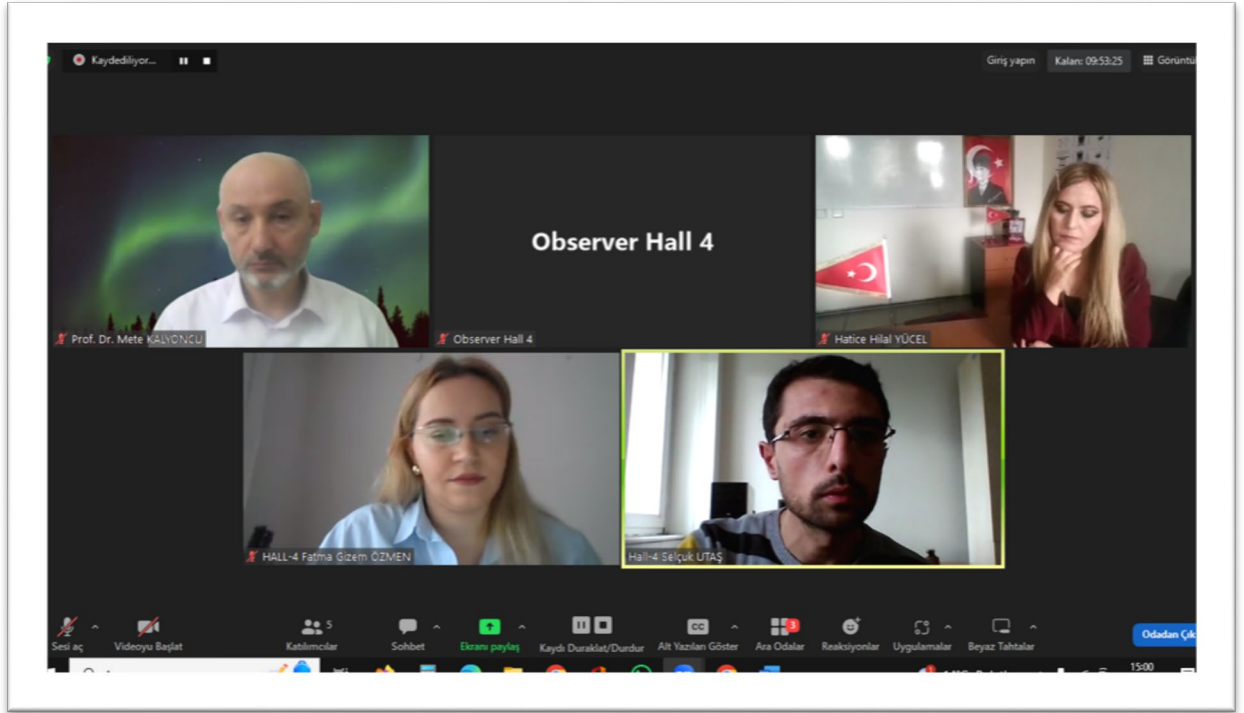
Kaydediliyor...

Giriş yapın
Kalan: 09:53:25
Görüntü

Observer Hall 4

Prof. Dr. Mete KALYONCU
Observer Hall 4
Hatice Hilal YÜCEL
HALL-4 Fatma Gizem ÖZMEN
Hall-4 Selçuk UTAŞ

Sesi aç
Videoyu Başlat
5
Katılımcılar
Sohbet
Ekranı paylaş
Kaydı Duraklat/Durdur
CC
Alt Yazıları Göster
3
Ara Odalar
Reaksiyonlar
Uygulamalar
Beyaz Tahtalar
Odadan Çık

15:00